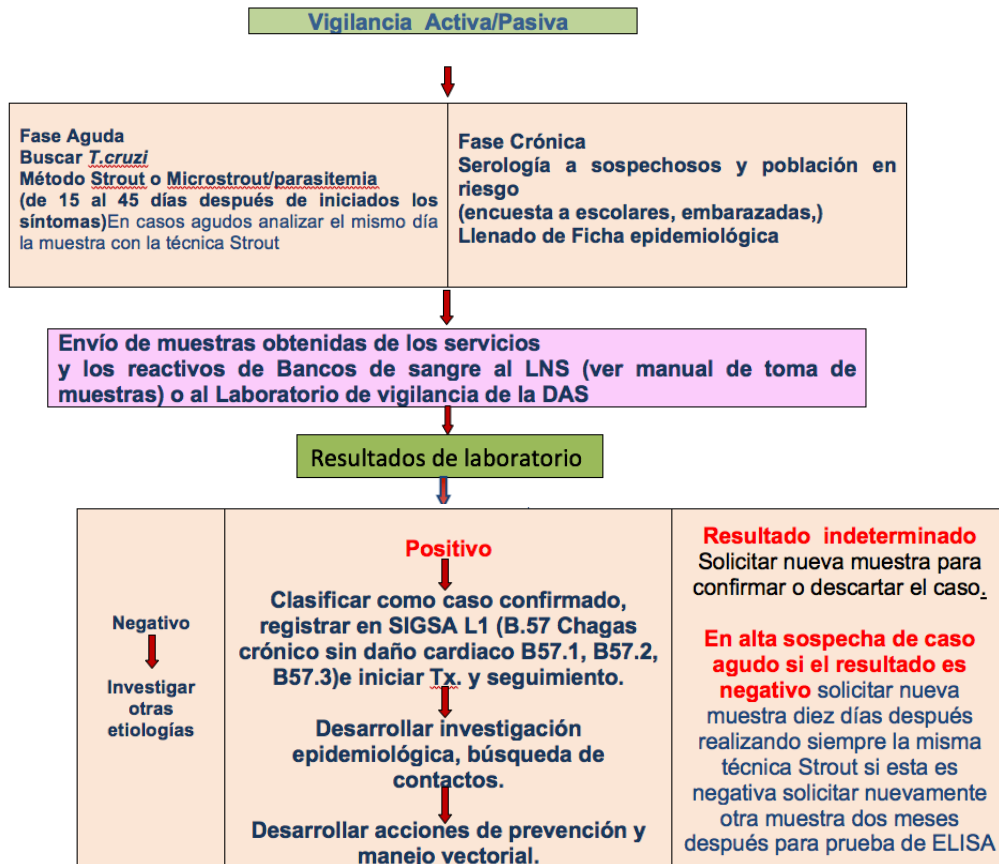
Vigilancia Activa/Pasiva

Fase Aguda
Buscar T.cruzi
Método Strout o Microstrout/parasitemia
(de 15 al 45 días después de iniciados los síntomas)En casos agudos analizar el mismo día la muestra con la técnica Strout

Fase Crónica
Serología a sospechosos y población en riesgo
(encuesta a escolares, embarazadas,)
Llenado de Ficha epidemiológica

Envío de muestras obtenidas de los servicios y los reactivos de Bancos de sangre al LNS (ver manual de toma de muestras) o al Laboratorio de vigilancia de la DAS

Resultados de laboratorio

Negativo

Investigar otras etiologías

Positivo

Clasificar como caso confirmado, registrar en SIGSA L1 (B.57 Chagas crónico sin daño cardiaco B57.1, B57.2, B57.3)e iniciar Tx. y seguimiento.

Desarrollar investigación epidemiológica, búsqueda de contactos.

Desarrollar acciones de prevención y manejo vectorial.

Resultado indeterminado
Solicitar nueva muestra para confirmar o descartar el caso.

En alta sospecha de caso agudo si el resultado es negativo solicitar nueva muestra diez días después realizando siempre la misma técnica Strout si esta es negativa solicitar nuevamente otra muestra dos meses después para prueba de ELISA